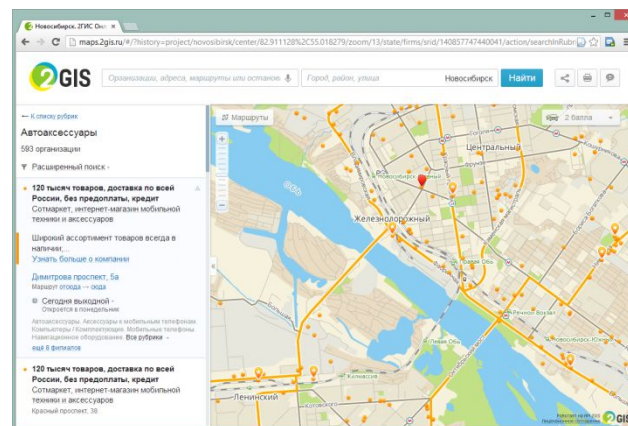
Новосибирск. 2ГИС Он

maps.2gis.ru/#/?history=project/novosibirsk/center/82.911128%2C55.018279/zoom/13/state/firms/srid/140857747440041/action/searchInRubr

2GIS

Организации, адреса, маршруты или останов

Город, район, улица

Новосибирск

Найти

← К списку рубрик

Автоаксессуары

593 организации

Расширенный поиск

120 тысяч товаров, доставка по всей России, без предоплаты, кредит

Сотмаркет, интернет-магазин мобильной техники и аксессуаров

Широкий ассортимент товаров всегда в наличии; ...

Узнать больше о компании

Димитрова проспект, 5а

Маршрут отсюда → сюда

Сегодня выходной
Откроется в понедельник

Автоаксессуары, Аксессуары к мобильным телефонам, Компьютеры / Комплектующие, Мобильные телефоны, Навигационное оборудование. Все рубрики →

ещё 8 филиалов

120 тысяч товаров, доставка по всей России, без предоплаты, кредит

Сотмаркет, интернет-магазин мобильной техники и аксессуаров

Красный проспект, 38

Маршруты

2 балла

Центральный

Железнодорожный

Ленинский

Речной вокзал

Новосибирск-Южн

2GIS